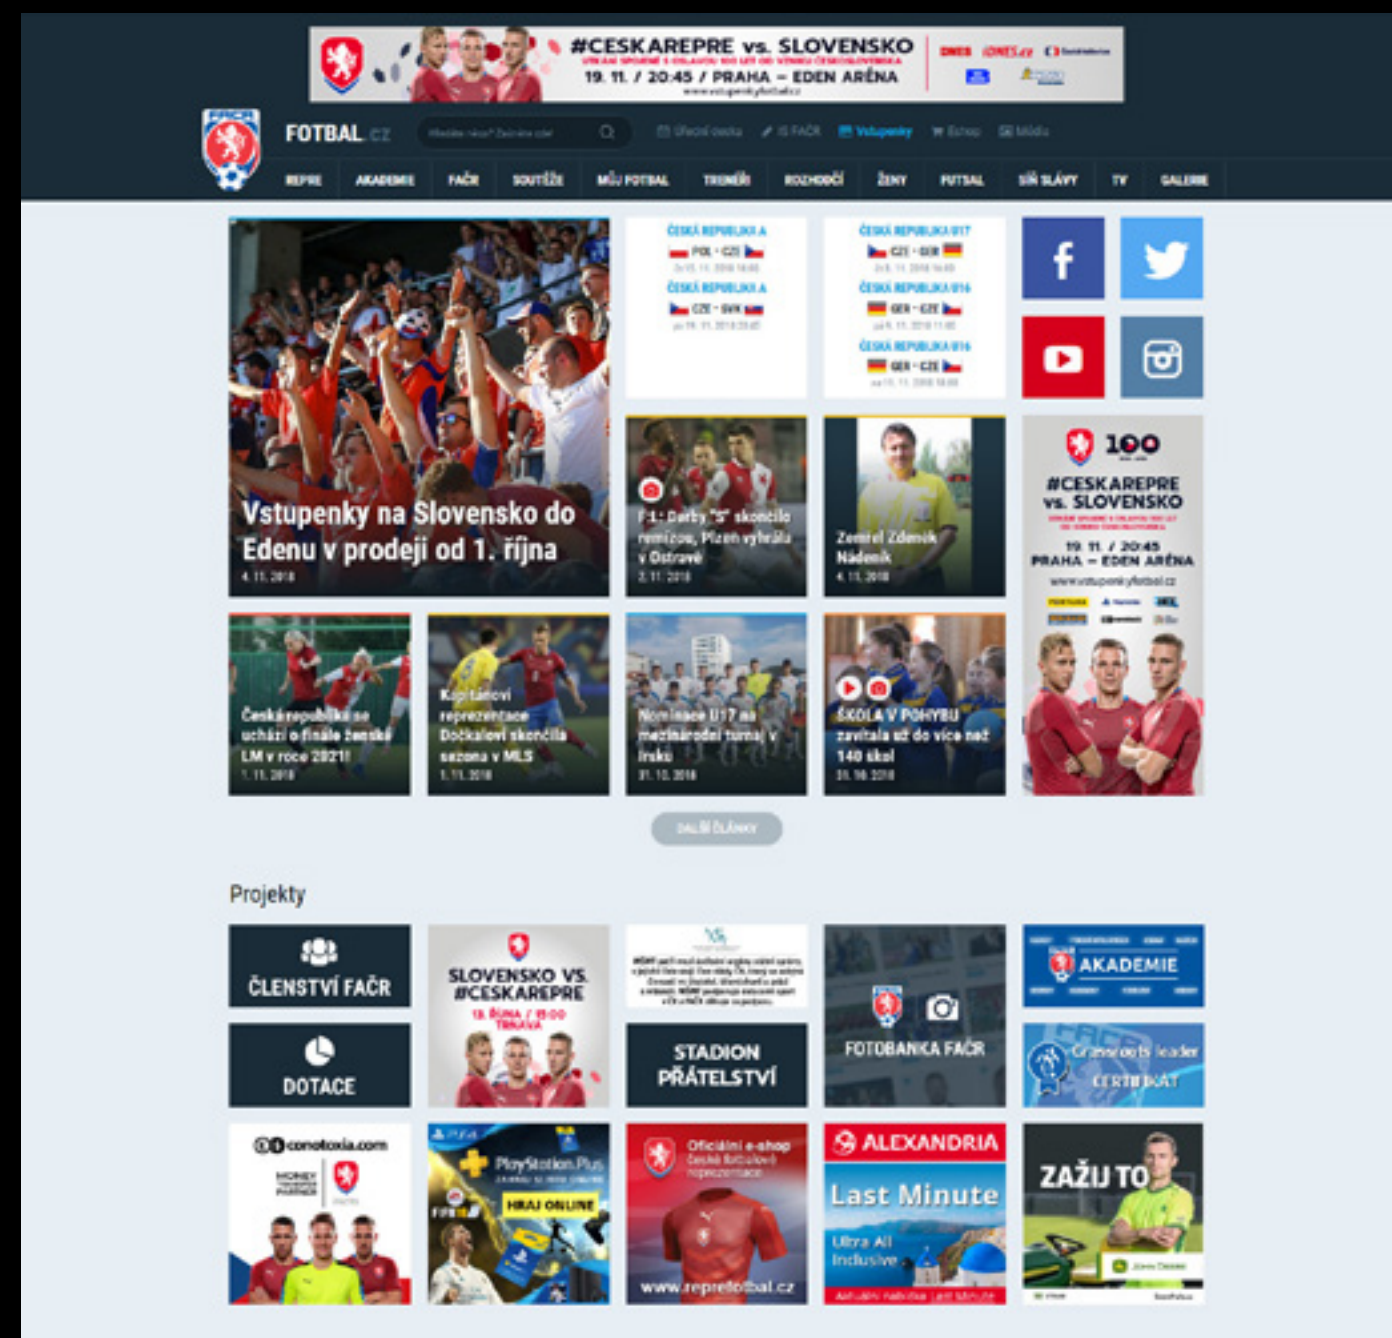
#CESKAREPRE vs. SLOVENSKO
19. 11. / 20:45 / PRAHA – EDEN ARÉNA
www.vstupenkyfotbal.cz

FOTBAL.cz

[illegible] Vstupenky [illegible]

REPRE AKADEMIE FAČR SOUTĚŽE MŮJ FOTBAL TRENÉŘI ROZHODČÍ ŽENY FUTSAL SÍŇ SLÁVY TV GALERIE

Vstupenky na Slovensko do Edenu v prodeji od 1. října
4. 11. 2018

ČESKÁ REPUBLIKA A
POL - CZE
ČESKÁ REPUBLIKA A
CZE - SVK

ČESKÁ REPUBLIKA U17
CZE - GER
ČESKÁ REPUBLIKA U16
GER - CZE
ČESKÁ REPUBLIKA U16
GER - CZE

F:L: Derby "S" skončilo remízou, Plzeň vyhrála v Ostravě
2. 11. 2018

Zemřel Zdeněk Nádeník
4. 11. 2018

100
#CESKAREPRE vs. SLOVENSKO
19. 11. / 20:45
PRAHA – EDEN ARÉNA
www.vstupenkyfotbal.cz

Česká republika se uchází o finále ženské LM v roce 2021!
1. 11. 2018

Kapitánovi reprezentace Dočkalovi skončila sezona v MLS
1. 11. 2018

Nominace U17 na mezinárodní turnaj v Irsku
31. 10. 2018

ŠKOLA V POHYBU zavítala už do více než 140 škol
31. 10. 2018

DALŠÍ ČLÁNKY

Projekty

ČLENSTVÍ FAČR

DOTACE

SLOVENSKO VS. #CESKAREPRE
18. ŘÍJNA / 18:00 TRNAVA

STADION PŘÁTELSTVÍ

FOTOBANKA FAČR

AKADEMIE

Grassroots leader CERTIFIKÁT

conotoxia.com

PlayStation Plus
HRAJ ONLINE

Oficiální e-shop české fotbalové reprezentace
www.reprefotbal.cz

ALEXANDRIA
Last Minute
Ultra All Inclusive

ZAŽIJ TO